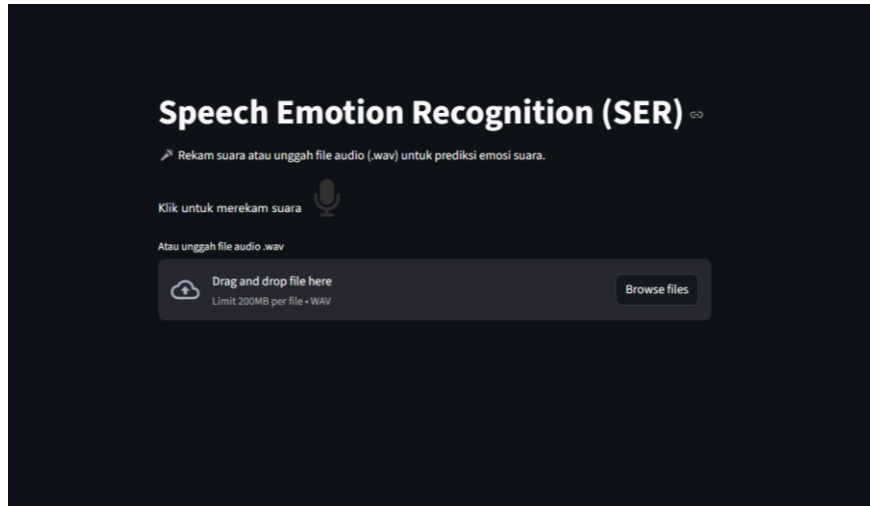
Speech Emotion Recognition (SER)

Rekam suara atau unggah file audio (.wav) untuk prediksi emosi suara.

Klik untuk merekam suara

Atau unggah file audio .wav

Drag and drop file here
Limit 200MB per file • WAV

Browse files